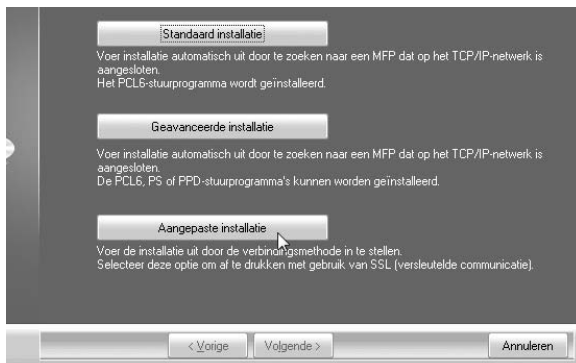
Standaard installatie

Voer installatie automatisch uit door te zoeken naar een MFP dat op het TCP/IP-netwerk is aangesloten.
Het PCL6-stuurprogramma wordt geïnstalleerd.

Geavanceerde installatie

Voer installatie automatisch uit door te zoeken naar een MFP dat op het TCP/IP-netwerk is aangesloten.
De PCL6, PS of PPD-stuurprogramma's kunnen worden geïnstalleerd.

Aangepaste installatie

Voer de installatie uit door de verbindingsmethode in te stellen.
Selecteer deze optie om af te drukken met gebruik van SSL (versleutelde communicatie).

< Vorige

Volgende >

Annuleren